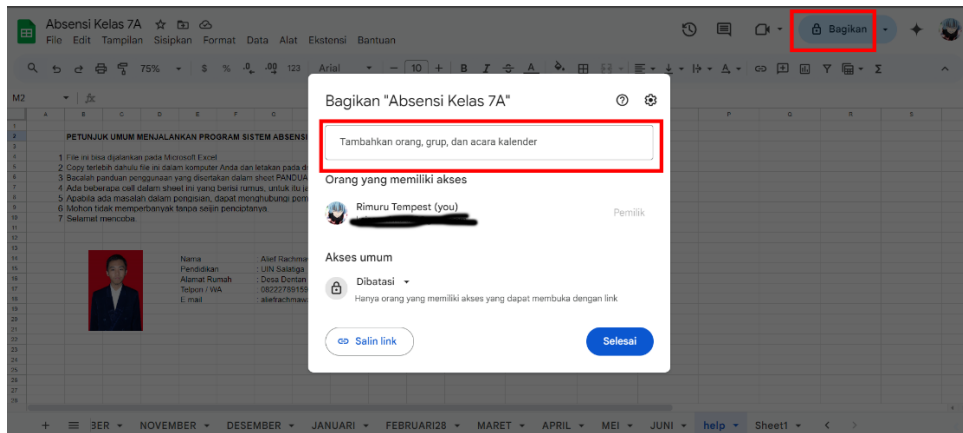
Absensi Kelas 7A

File Edit Tampilan Sisipkan Format Data Alat Ekstensi Bantuan

Bagikan

75% $ % .0 .00 123 Arial 10 B I

M2 fx

PETUNJUK UMUM MENJALANKAN PROGRAM SISTEM ABSENSI

1 File ini bisa dijalankan pada Microsoft Excel
2 Copy terlebih dahulu file ini dalam komputer Anda dan letakan pada d
3 Bacalah panduan penggunaan yang disertakan dalam sheet PANDUA
4 Ada beberapa cell dalam sheet ini yang berisi rumus, untuk itu ja
5 Apabila ada masalah dalam pengisian, dapat menghubungi pem
6 Mohon tidak memperbanyak tanpa seijin penciptanya.
7 Selamat mencoba.

Nama : Alief Rachma
Pendidikan : UIN Salatiga
Alamat Rumah : Desa Dontan
Telpon / WA : 08222789159
E mail : aliefrachmaw

Bagikan "Absensi Kelas 7A"

Tambahkan orang, grup, dan acara kalender

Orang yang memiliki akses

Rimuru Tempest (you)

Pemilik

Akses umum

Dibatasi

Hanya orang yang memiliki akses yang dapat membuka dengan link

Salin link

Selesai

+ BER NOVEMBER DESEMBER JANUARI FEBRUARI28 MARET APRIL MEI JUNI help Sheet1